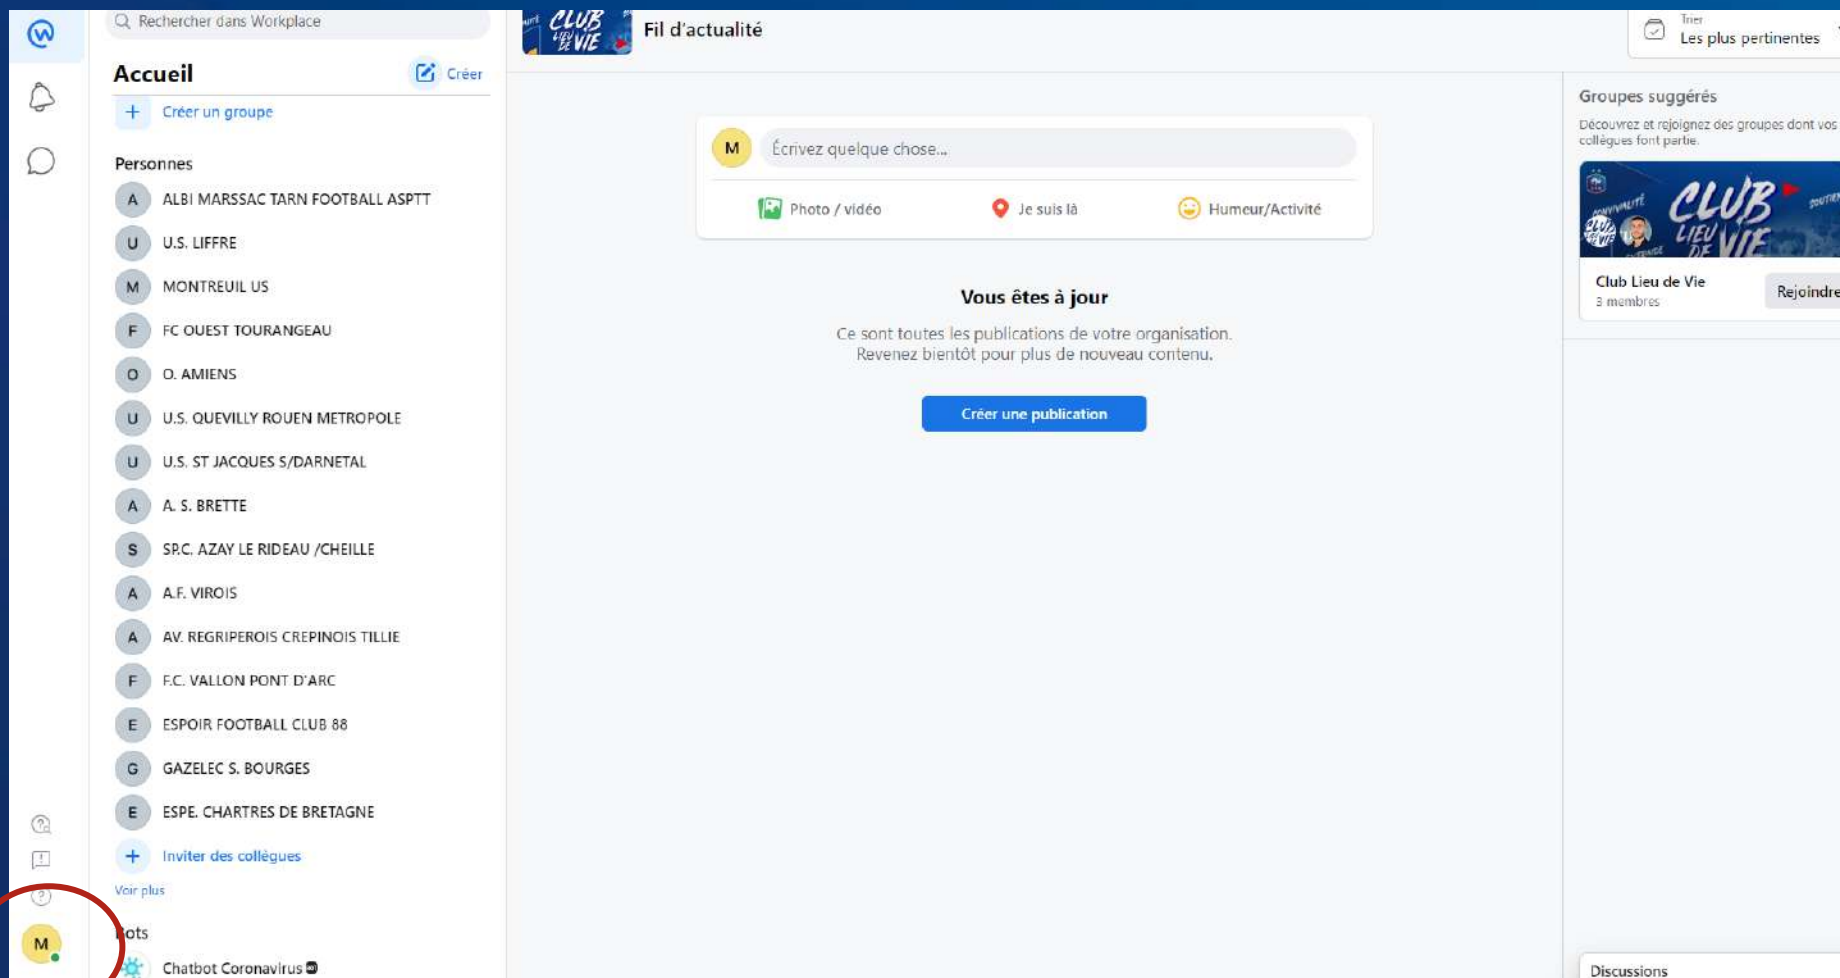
Rechercher dans Workplace

Accueil

Créer

Créer un groupe

Personnes

A ALBI MARSSAC TARN FOOTBALL ASPTT

U U.S. LIFFRE

M MONTREUIL US

F FC OUEST TOURANGEAU

O O. AMIENS

U U.S. QUEVILLY ROUEN METROPOLE

U U.S. ST JACQUES S/DARNETAL

A A. S. BRETTE

S S.P.C. AZAY LE RIDEAU /CHEILLE

A A.F. VIROIS

A AV. REGRIPEROIS CREPINOIS TILLIE

F F.C. VALLON PONT D'ARC

E ESPOIR FOOTBALL CLUB 88

G GAZELEC S. BOURGES

E ESPE. CHARTRES DE BRETAGNE

Inviter des collègues

Voir plus

ots

Chatbot Coronavirus

M

CLUB LIEU DE VIE

Fil d'actualité

Trier
Les plus pertinentes

M Écrivez quelque chose...

Photo / vidéo

Je suis là

Humeur/Activité

Vous êtes à jour

Ce sont toutes les publications de votre organisation.
Revenez bientôt pour plus de nouveau contenu.

Créer une publication

Groupes suggérés

Découvrez et rejoignez des groupes dont vos collègues font partie.

CLUB LIEU DE VIE

Club Lieu de Vie
3 membres

Rejoindre

Discussions